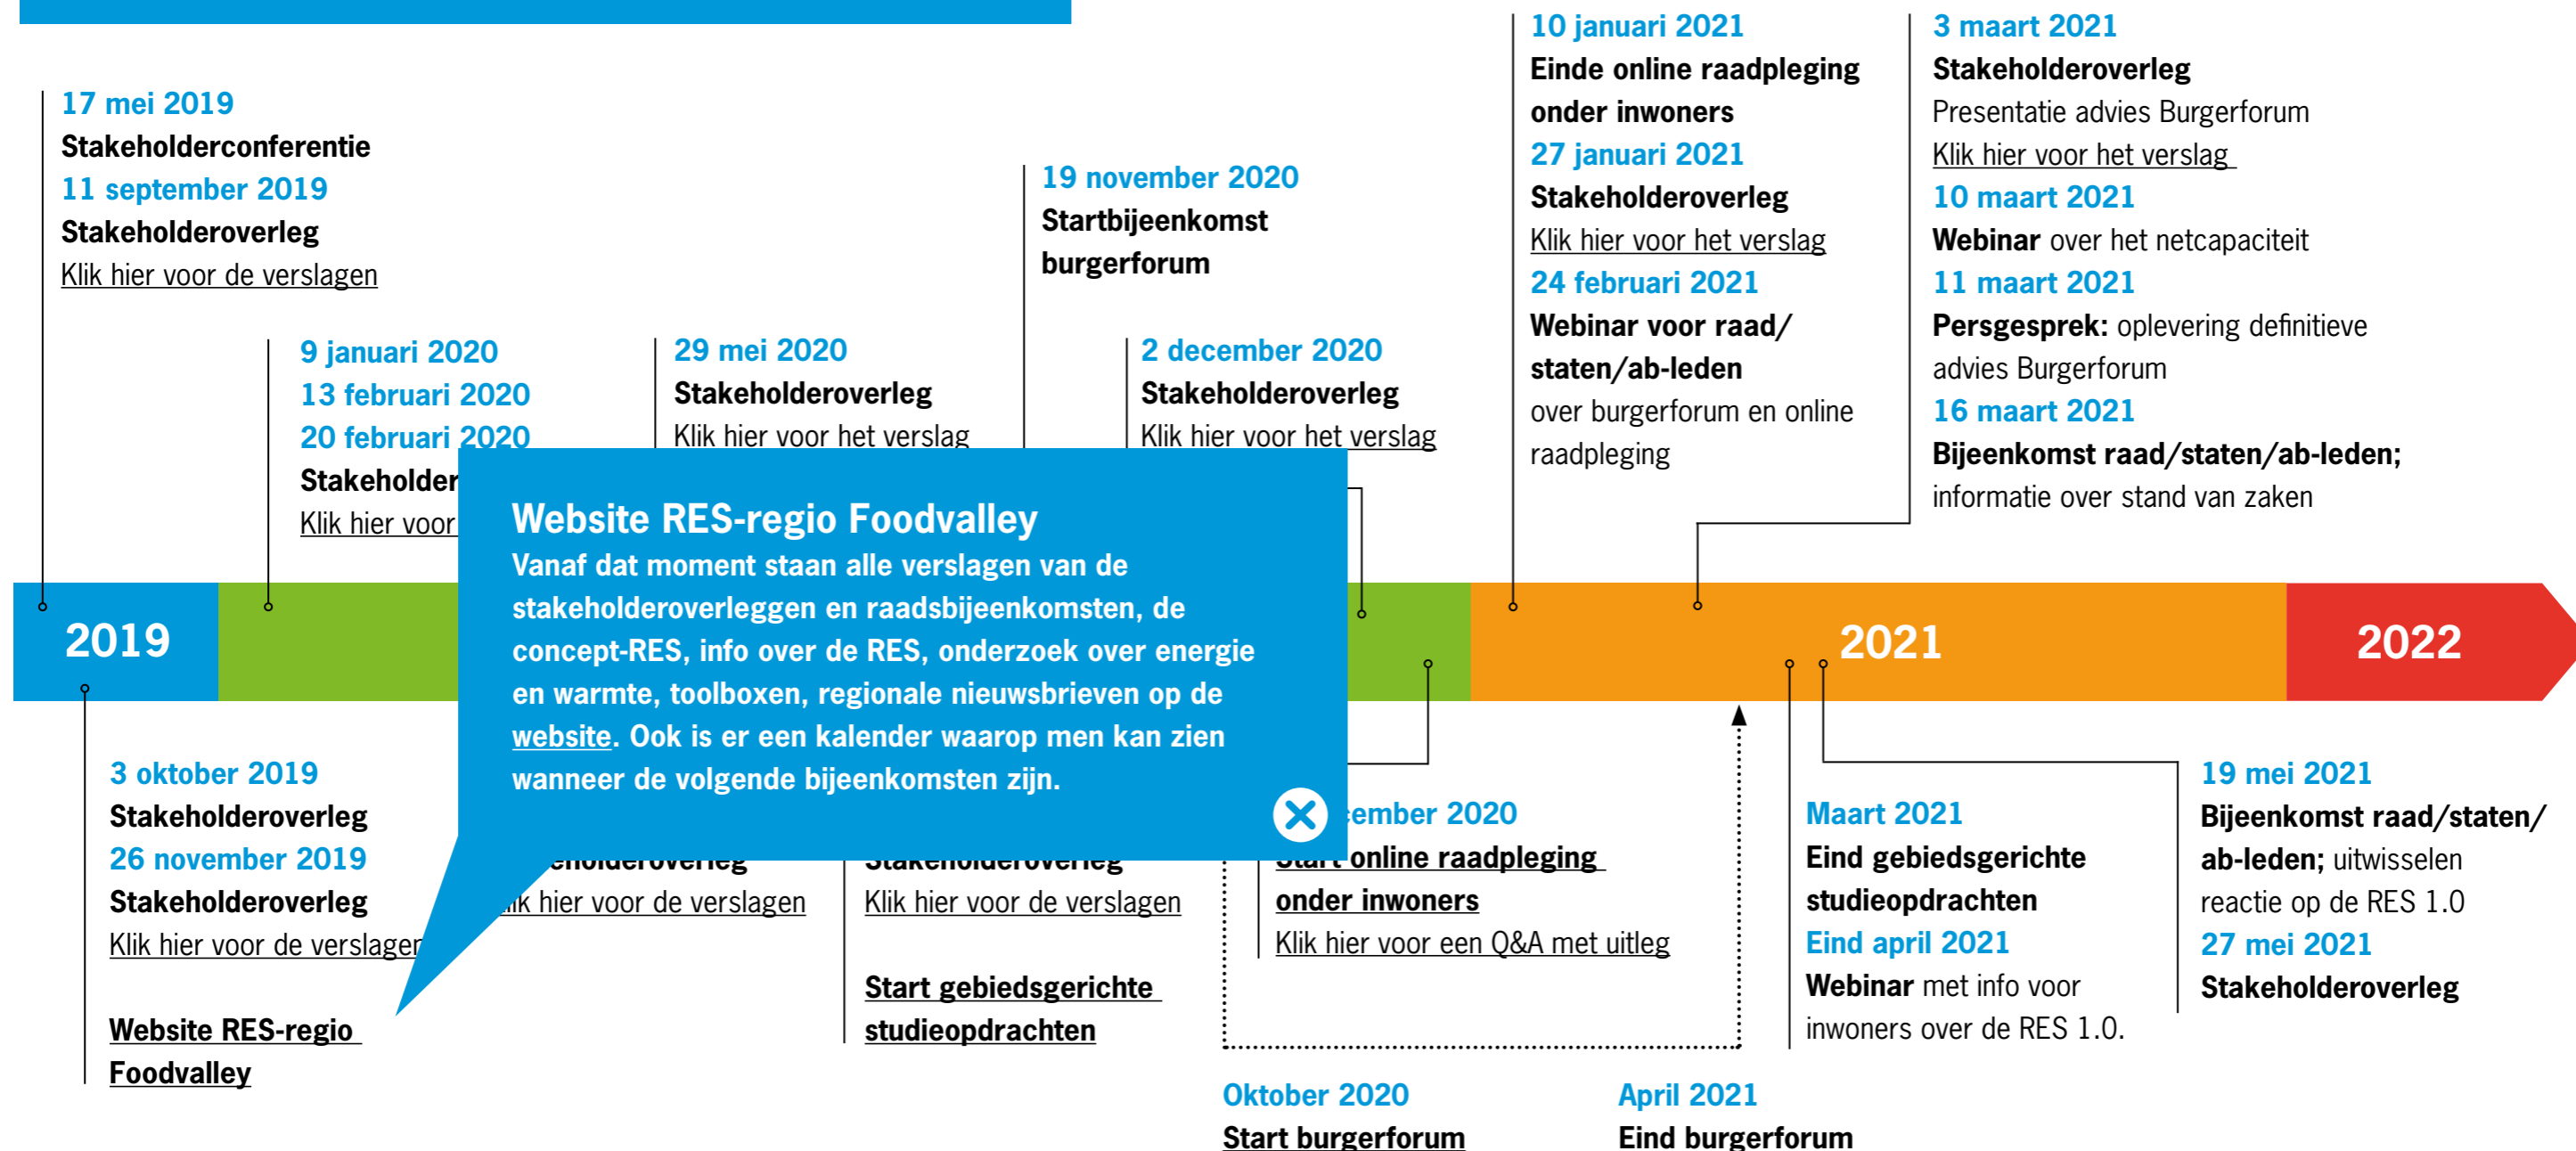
17 mei 2019
Stakeholderconferentie
11 september 2019
Stakeholderoverleg
Klik hier voor de verslagen

9 januari 2020
13 februari 2020
20 februari 2020
Stakeholder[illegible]
Klik hier voor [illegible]

29 mei 2020
Stakeholderoverleg
Klik hier voor het verslag

19 november 2020
Startbijeenkomst burgerforum

2 december 2020
Stakeholderoverleg
Klik hier voor het verslag

10 januari 2021
Einde online raadpleging onder inwoners
27 januari 2021
Stakeholderoverleg
Klik hier voor het verslag
24 februari 2021
Webinar voor raad/ staten/ab-leden
over burgerforum en online raadpleging

3 maart 2021
Stakeholderoverleg
Presentatie advies Burgerforum
Klik hier voor het verslag
10 maart 2021
Webinar over het netcapaciteit
11 maart 2021
Persgesprek: oplevering definitieve advies Burgerforum
16 maart 2021
Bijeenkomst raad/staten/ab-leden;
informatie over stand van zaken

Website RES-regio Foodvalley
Vanaf dat moment staan alle verslagen van de stakeholderoverleggen en raadsbijeenkomsten, de concept-RES, info over de RES, onderzoek over energie en warmte, toolboxen, regionale nieuwsbrieven op de website. Ook is er een kalender waarop men kan zien wanneer de volgende bijeenkomsten zijn.

2019
2021
2022

3 oktober 2019
Stakeholderoverleg
26 november 2019
Stakeholderoverleg
Klik hier voor de verslagen

Website RES-regio Foodvalley

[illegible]eholderoverleg
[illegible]ik hier voor de verslagen

Stakeholderoverleg
Klik hier voor de verslagen

Start gebiedsgerichte studieopdrachten

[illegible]ember 2020
Start online raadpleging onder inwoners
Klik hier voor een Q&A met uitleg

Maart 2021
Eind gebiedsgerichte studieopdrachten
Eind april 2021
Webinar met info voor inwoners over de RES 1.0.

19 mei 2021
Bijeenkomst raad/staten/ ab-leden; uitwisselen reactie op de RES 1.0
27 mei 2021
Stakeholderoverleg

Oktober 2020
Start burgerforum

April 2021
Eind burgerforum